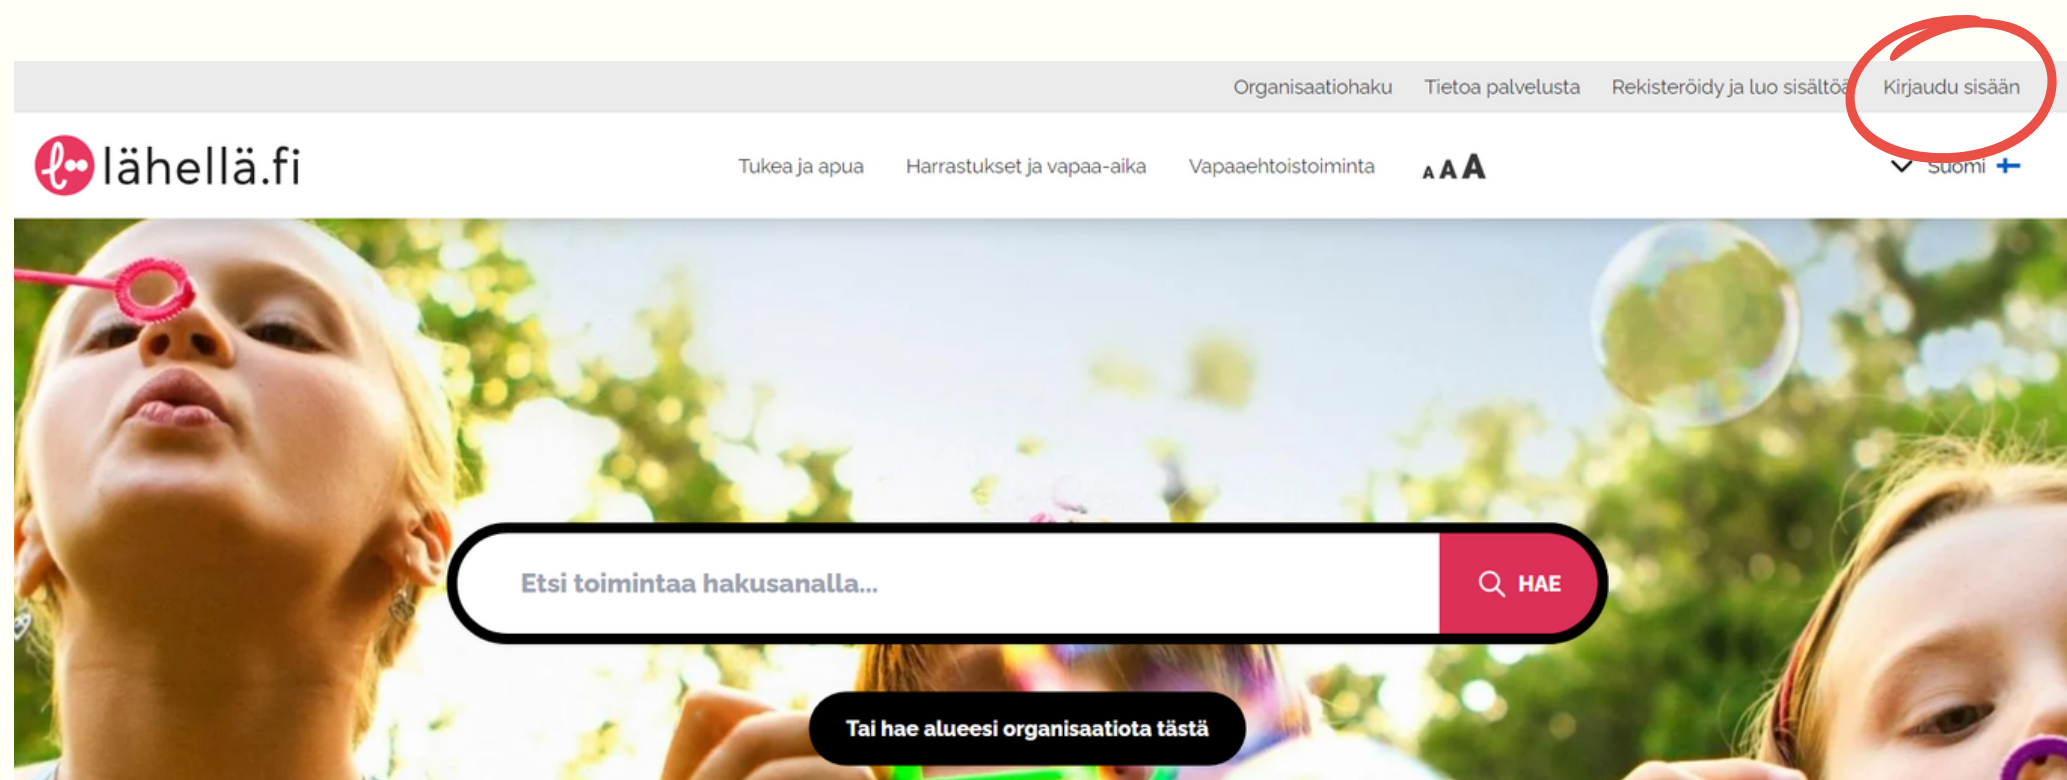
Organisaatiohaku Tietoa palvelusta Rekisteröidy ja luo sisältöä Kirjaudu sisään

lähellä.fi

Tukea ja apua Harrastukset ja vapaa-aika Vapaaehtoistoiminta A A A

Suomi

Etsi toimintaa hakusanalla...

HAE

Tai hae alueesi organisaatiota tästä